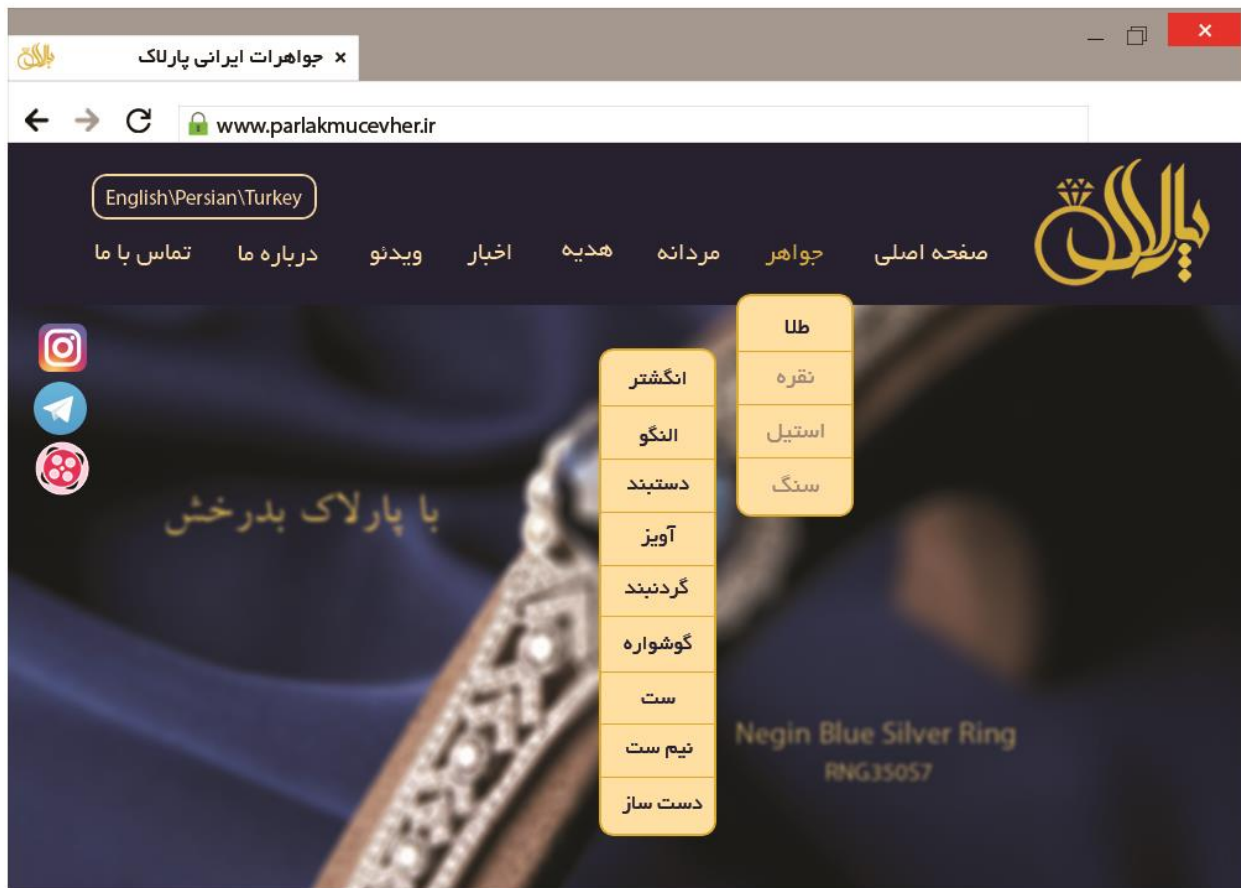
جواهرات ایرانی پارلاک ×

www.parlakmucevher.ir

English\Persian\Turkey

پارلاک

صفحه اصلی جواهر مردانه هدیه اخبار ویدئو درباره ما تماس با ما

طلا
نقره
استیل
سنگ

انگشتر
النگو
دستبند
آویز
گردنبند
گوشواره
ست
نیم ست
دست ساز

با پارلاک بدرخش

Negin Blue Silver Ring
RNG35057